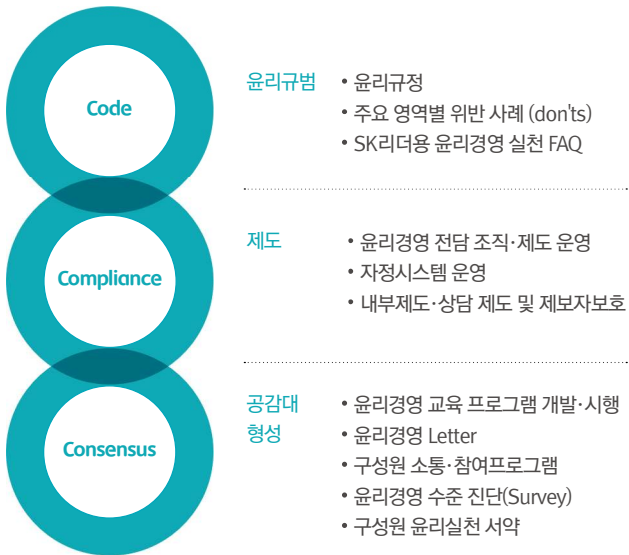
Code

Compliance

Consensus

윤리규범
• 윤리규정
• 주요 영역별 위반 사례 (don'ts)
• SK리더용 윤리경영 실천 FAQ

제도
• 윤리경영 전담 조직·제도 운영
• 자정시스템 운영
• 내부제도·상담 제도 및 제보자보호

공감대 형성
• 윤리경영 교육 프로그램 개발·시행
• 윤리경영 Letter
• 구성원 소통·참여프로그램
• 윤리경영 수준 진단(Survey)
• 구성원 윤리실천 서약